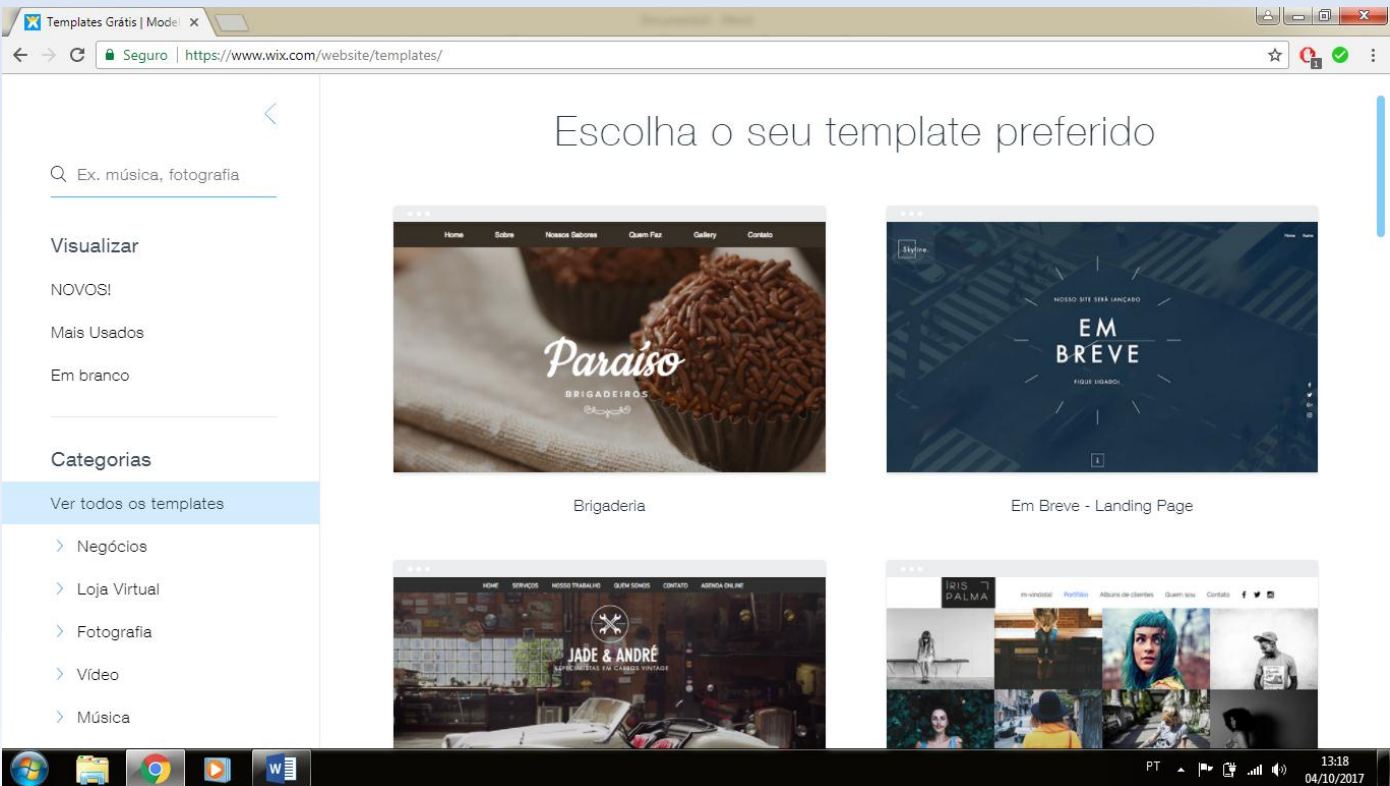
Templates Grátis | Model ×

Seguro | https://www.wix.com/website/templates/

Ex. música, fotografia

Visualizar

NOVOS!

Mais Usados

Em branco

Categorias

Ver todos os templates

Negócios

Loja Virtual

Fotografia

Vídeo

Música

Escolha o seu template preferido

Home Sobre Nossos Sabores Quem Faz Gallery Contato

Paraíso

BRIGADEIROS

Brigaderia

Skyline

NOSSO SITE SERÁ LANÇADO

EM BREVE

FIQUE LIGADO!

Em Breve - Landing Page

HOME SERVIÇOS NOSSO TRABALHO QUEM SOMOS CONTATO AGENDA ONLINE

JADE & ANDRÉ

ESPECIALISTAS EM CARROS VINTAGE

IRIS PALMA

m-vindos! Portfólio Álbuns de clientes Quem sou Contato

PT 13:18 04/10/2017